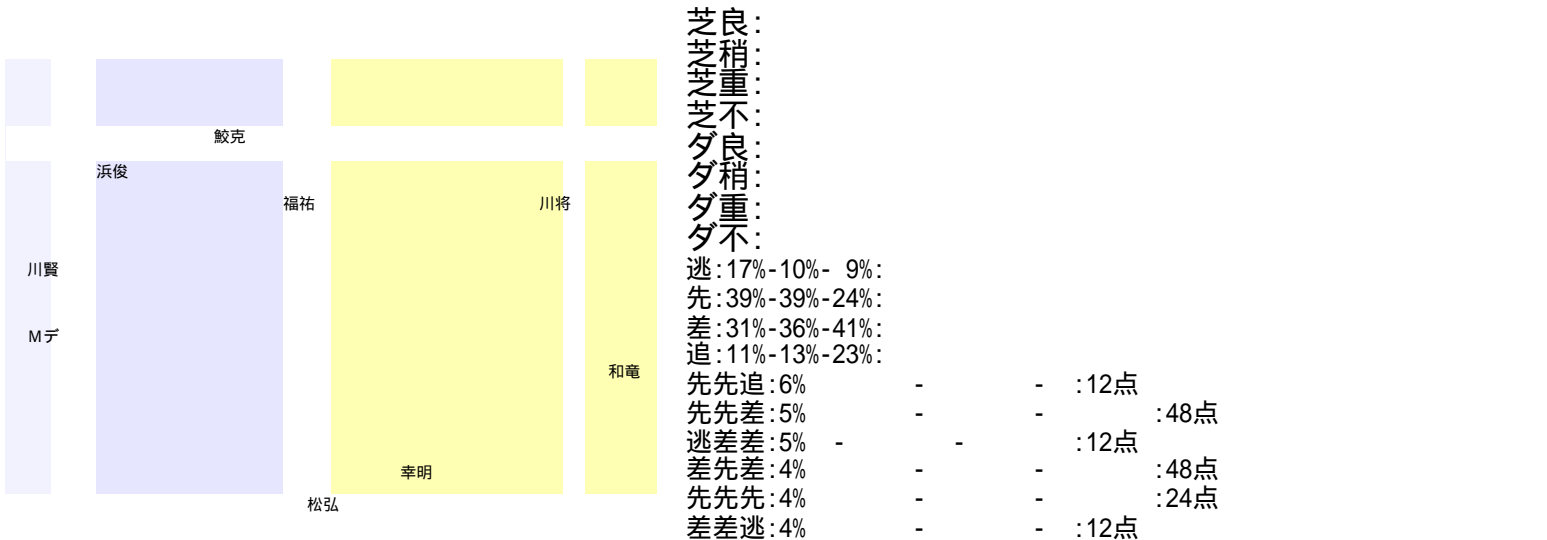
鮫克
浜俊
福祐
川将
川賢
Mデ
和竜
幸明
松弘

芝良:
芝稍:
芝重:
芝不:
ダ良:
ダ稍:
ダ重:
ダ不:
逃:17%-10%- 9%:
先:39%-39%-24%:
差:31%-36%-41%:
追:11%-13%-23%:
先先追:6% - - :12点
先先差:5% - - :48点
逃差差:5% - - :12点
差先差:4% - - :48点
先先先:4% - - :24点
差差逃:4% - - :12点